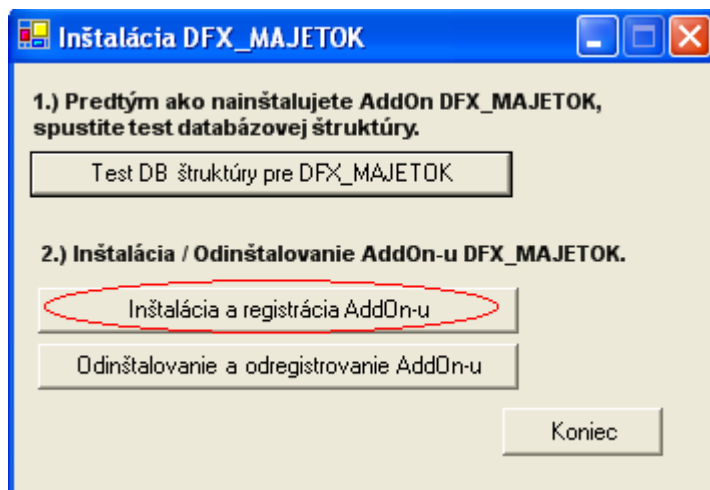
Inštalácia DFX_MAJETOK

1.) Predtým ako nainštalujete AddOn DFX_MAJETOK, spustite test databázovej štruktúry.

Test DB štruktúry pre DFX_MAJETOK

2.) Inštalácia / Odinštalovanie AddOn-u DFX_MAJETOK.

Inštalácia a registrácia AddOn-u

Odinštalovanie a odregistrovanie AddOn-u

Koniec